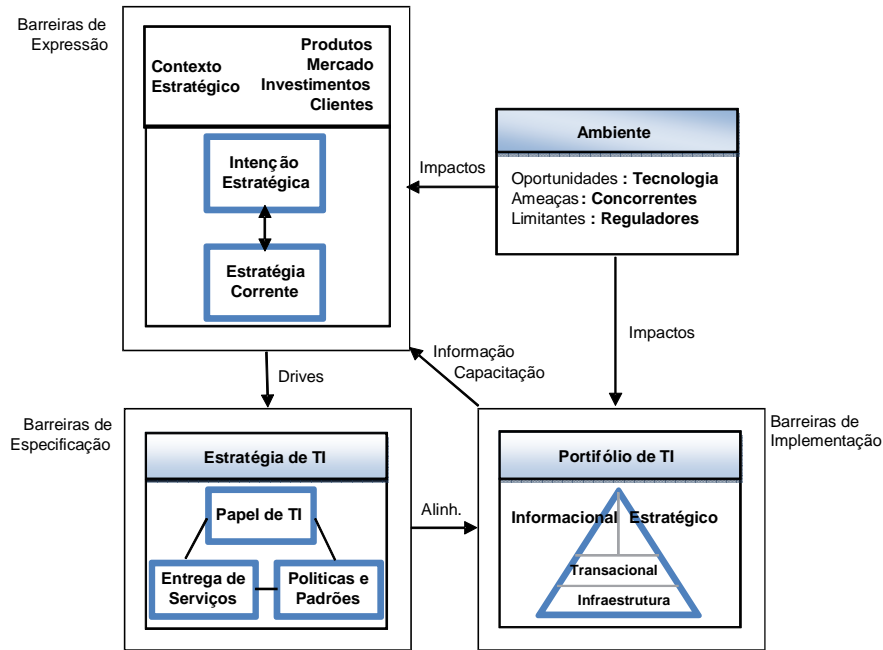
Barreiras de Expressão

Contexto Estratégico

Produtos
Mercado
Investimentos
Clientes

Intenção Estratégica

Estratégia Corrente

Impactos

Ambiente

Oportunidades : Tecnologia
Ameaças : Concorrentes
Limitantes : Reguladores

Impactos

Informação
Capacitação

Drives

Barreiras de Especificação

Estratégia de TI

Papel de TI

Entrega de Serviços

Politicas e Padrões

Alinh.

Barreiras de Implementação

Portifólio de TI

Informacional

Estratégico

Transacional

Infraestrutura